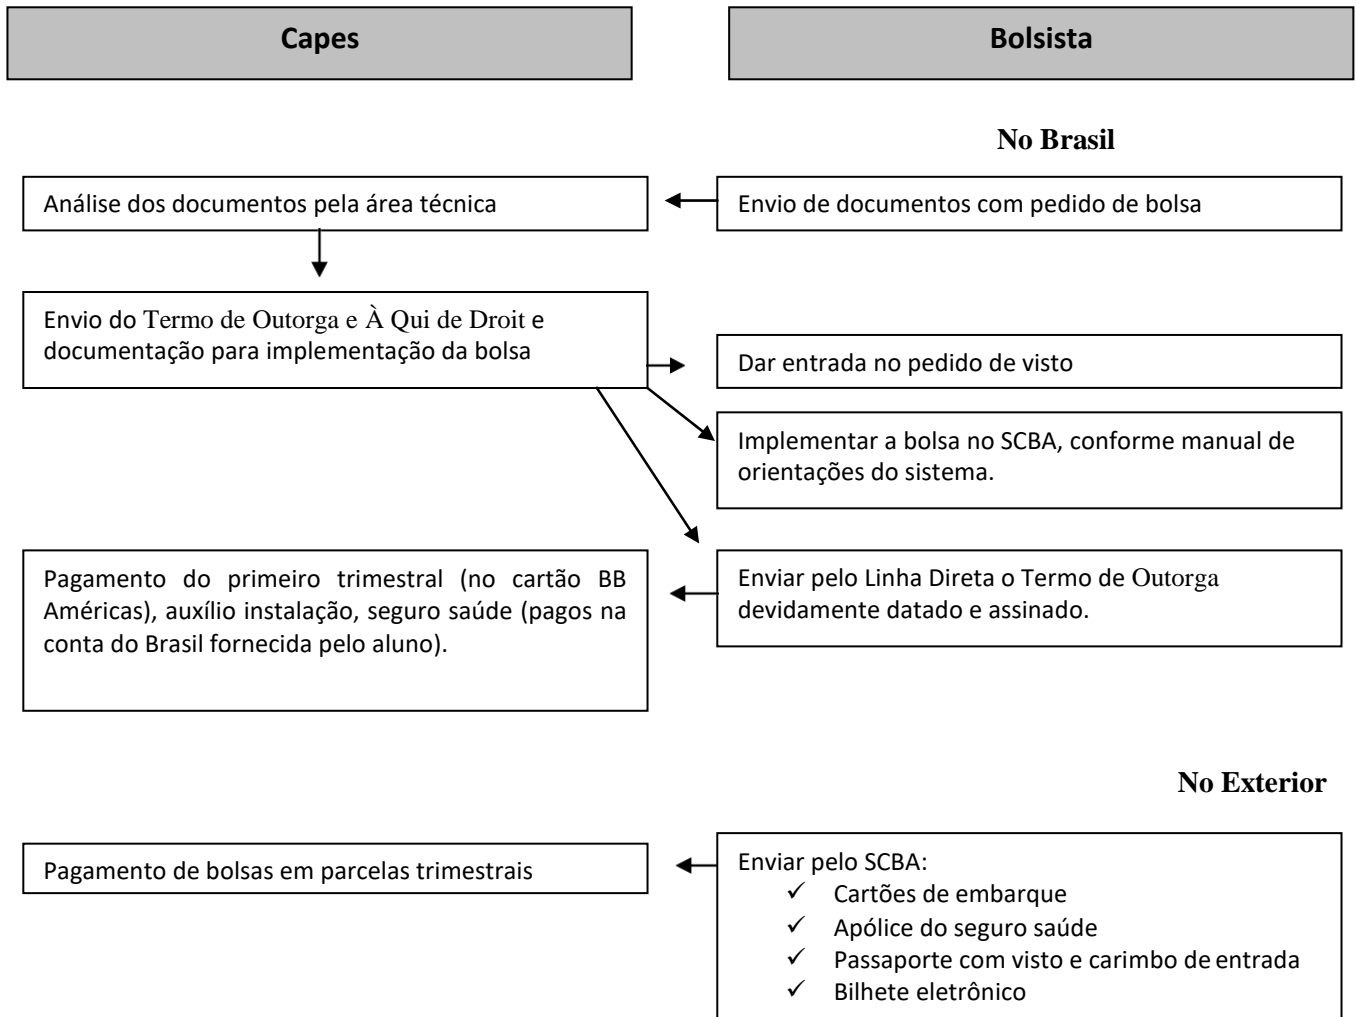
Capes

Bolsista

No Brasil

Análise dos documentos pela área técnica

Envio de documentos com pedido de bolsa

Envio do Termo de Outorga e À Qui de Droit e documentação para implementação da bolsa

Dar entrada no pedido de visto

Implementar a bolsa no SCBA, conforme manual de orientações do sistema.

Pagamento do primeiro trimestral (no cartão BB Américas), auxílio instalação, seguro saúde (pagos na conta do Brasil fornecida pelo aluno).

Enviar pelo Linha Direta o Termo de Outorga devidamente datado e assinado.

No Exterior

Pagamento de bolsas em parcelas trimestrais

Enviar pelo SCBA:
✓ Cartões de embarque
✓ Apólice do seguro saúde
✓ Passaporte com visto e carimbo de entrada
✓ Bilhete eletrônico